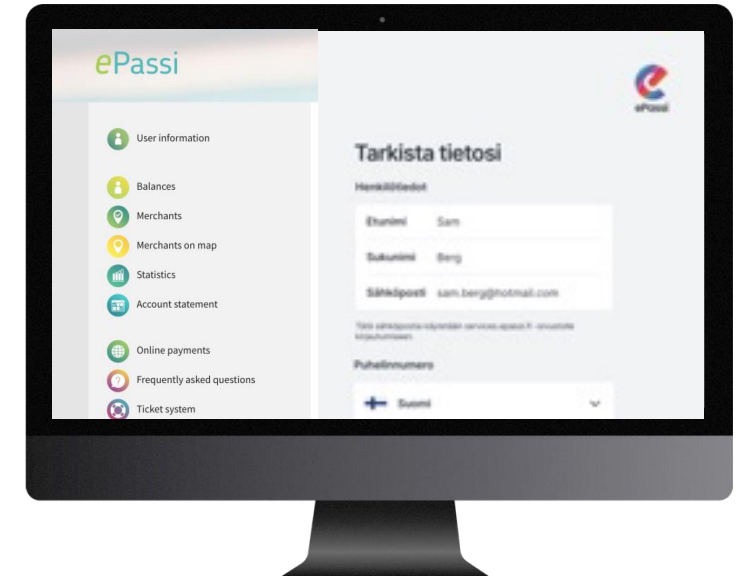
ePassi

User information

Balances

Merchants

Merchants on map

Statistics

Account statement

Online payments

Frequently asked questions

Ticket system

ePassi

Tarkista tietosi

Henkilötiedot

Etunimi Sam

Sukunimi Berg

Sähköposti sam.berg@hotmail.com

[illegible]

Puhelinnumero

Suomi